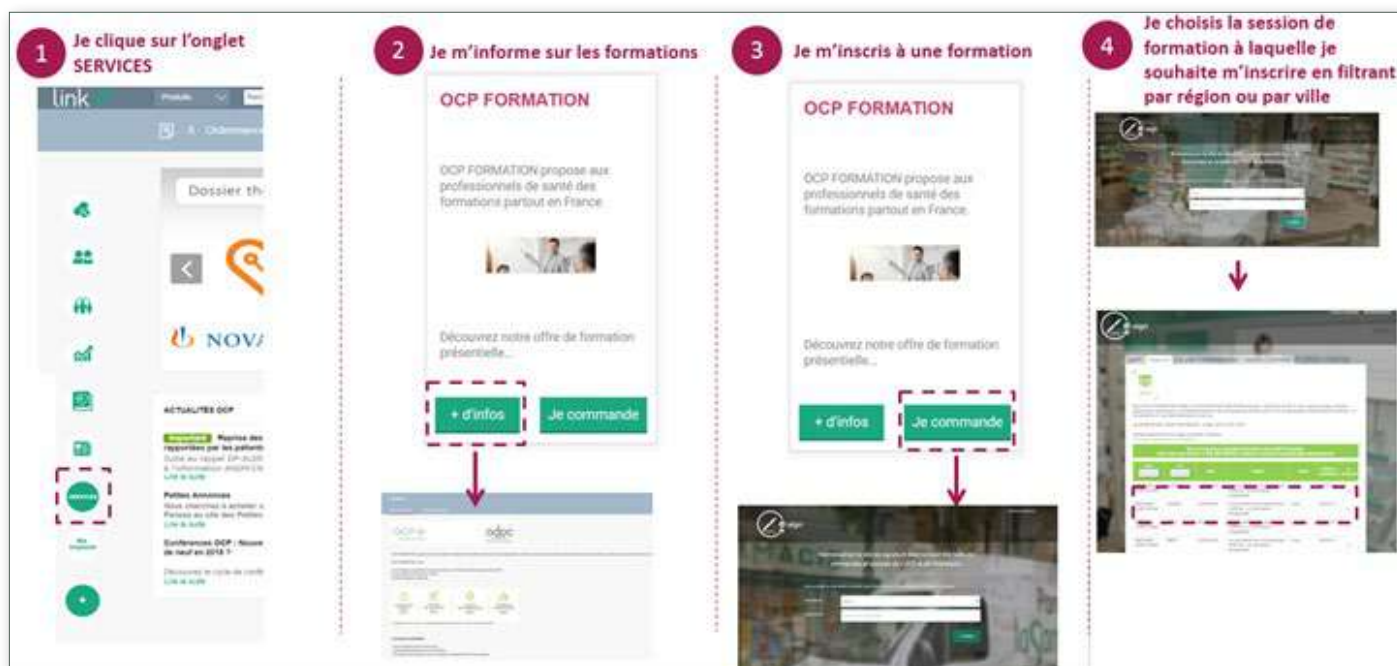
1 Je clique sur l'onglet SERVICES

link

Produits

Dossier th

NOV

ACTUALITÉS OCP

Reprise des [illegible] rapportés par les patients

Suite au rappel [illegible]

Lire la suite

Petites Annonces

Vous cherchez à acheter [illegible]

Lire la suite

Conférences OCP : Nouveau de neuf en 2018 ?

Lire la suite

SERVICES

2 Je m'informe sur les formations

OCP FORMATION

OCP FORMATION propose aux professionnels de santé des formations partout en France.

Découvrez notre offre de formation présentielle...

+ d'infos

Je commande

OCP

odpc

3 Je m'inscris à une formation

OCP FORMATION

OCP FORMATION propose aux professionnels de santé des formations partout en France.

Découvrez notre offre de formation présentielle...

+ d'infos

Je commande

4 Je choisis la session de formation à laquelle je souhaite m'inscrire en filtrant par région ou par ville